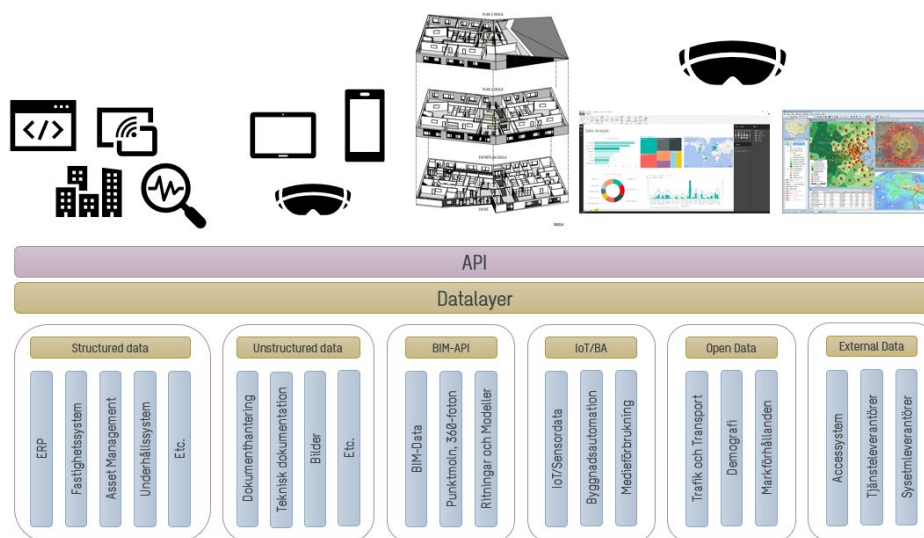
API

Datalayer

Structured data

ERP

Fastighetssystem

Asset Management

Underhållssystem

Etc.

Unstructured data

Dokumenthantering

Teknisk dokumentation

Bilder

Etc.

BIM-API

BIM-Data

Punktmoln, 360-foton

Ritningar och Modeller

IoT/BA

IoT/Sensordata

Byggnadsautomation

Medieförbrukning

Open Data

Trafik och Transport

Demografi

Markförhållanden

External Data

Accessystem

Tjänsteleverantörer

Systemleverantörer